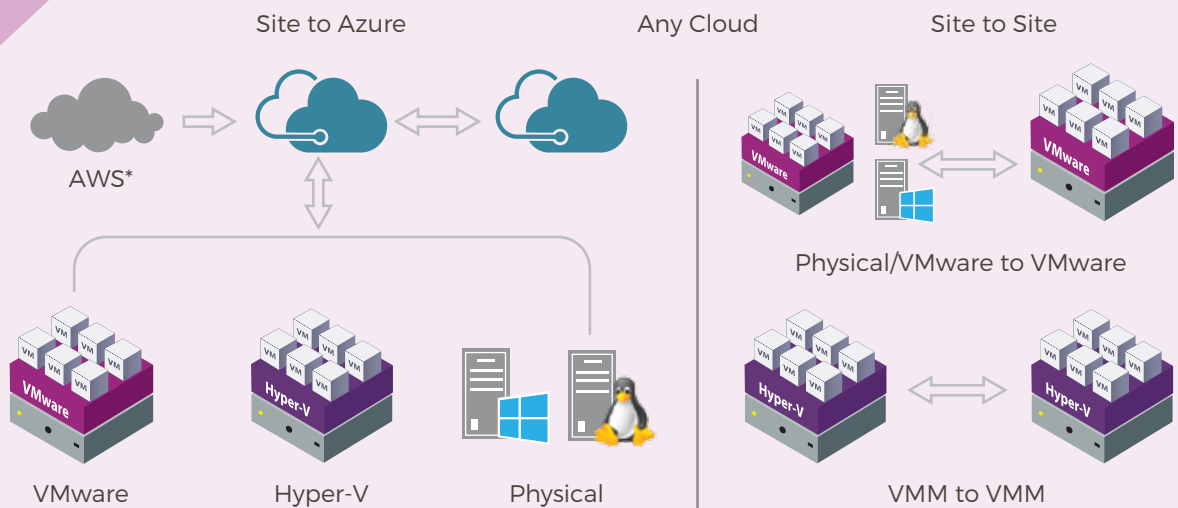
Site to Azure

Any Cloud

Site to Site

AWS*

VM VM VM VM VM VM
VMware

VM VM VM VM VM VM
Hyper-V

VMware

Hyper-V

Physical

VM VM VM VM VM VM
VMware

VM VM VM VM VM VM
VMware

Physical/VMware to VMware

VM VM VM VM VM VM
Hyper-V

VM VM VM VM VM VM
Hyper-V

VMM to VMM